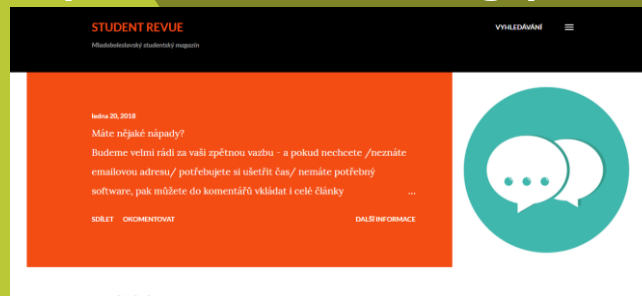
STUDENT REVUE
Mladoboleslavský studentský magazín

VYHLEDÁVÁNÍ

ledna 20, 2018
Máte nějaké nápady?
Budeme velmi rádi za vaši zpětnou vazbu - a pokud nechcete /neznáte emailovou adresu/ potřebujete si ušetřit čas/ nemáte potřebný software, pak můžete do komentářů vkládat i celé články …

SDÍLET OKOMENTOVAT DALŠÍ INFORMACE